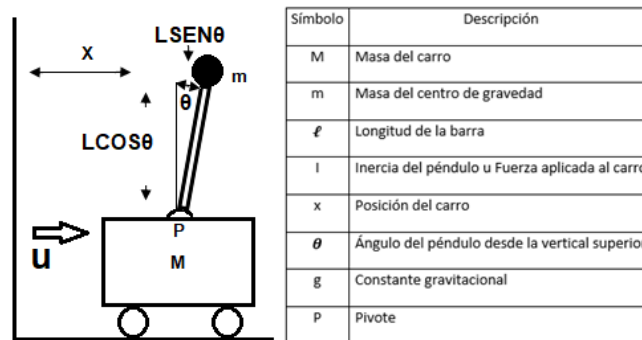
X

LSENθ

m

θ

LCOSθ

P

u

M

| Símbolo | Descripción |
|---|---|
| M | Masa del carro |
| m | Masa del centro de gravedad |
| $\ell$ | Longitud de la barra |
| I | Inercia del péndulo u Fuerza aplicada al carro |
| x | Posición del carro |
| $\theta$ | Ángulo del péndulo desde la vertical superior |
| g | Constante gravitacional |
| P | Pivote |